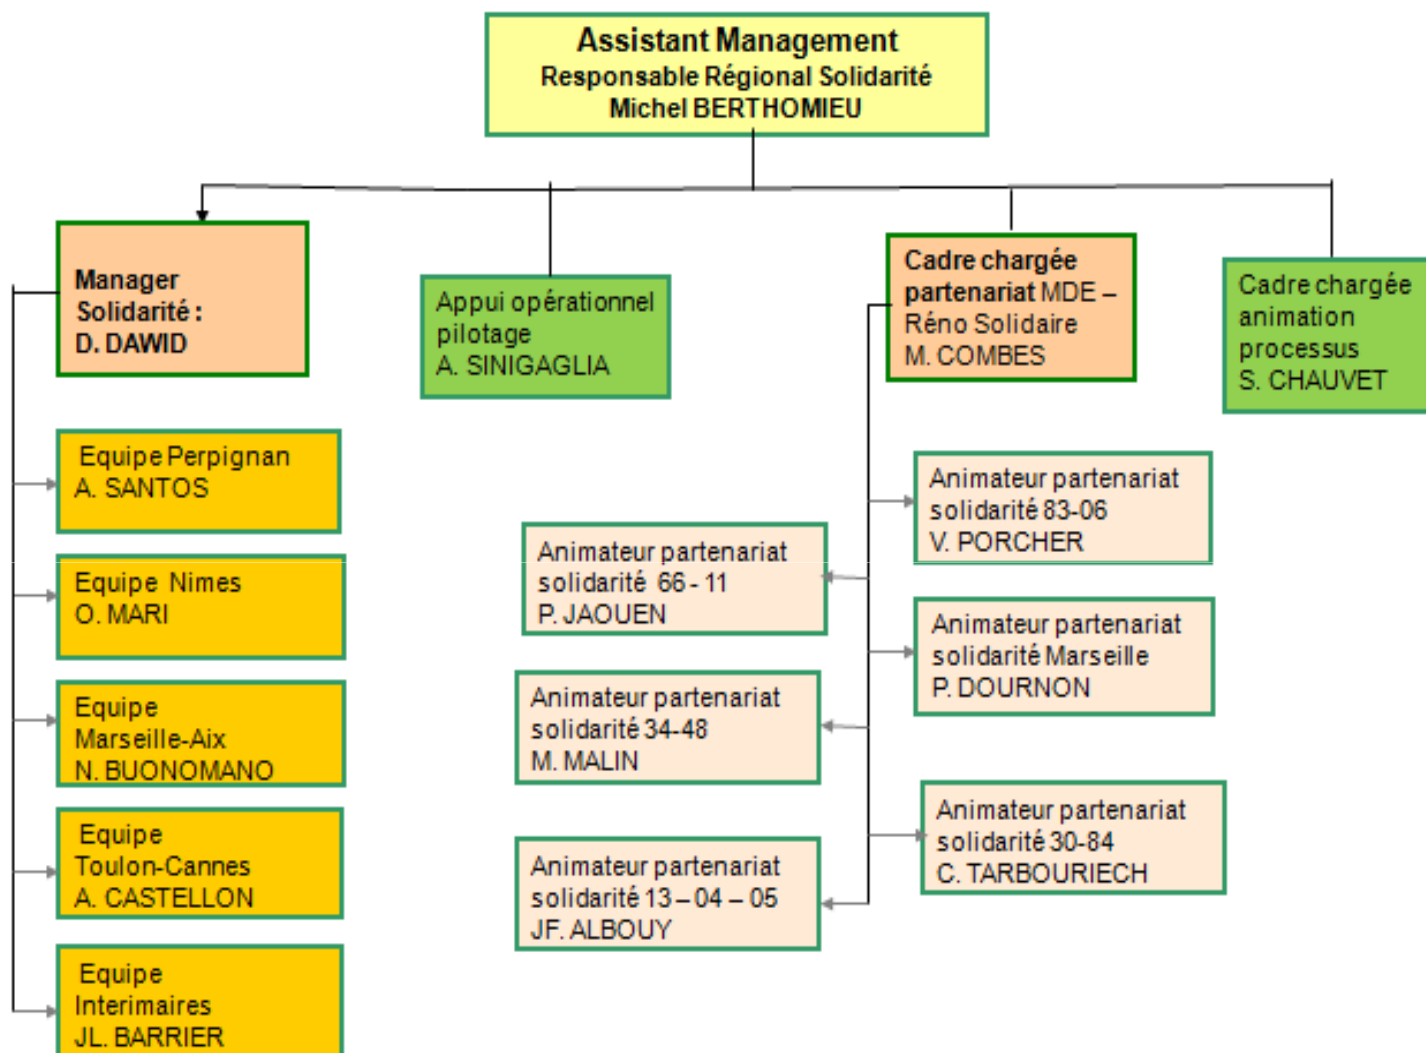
Assistant Management
Responsable Régional Solidarité
Michel BERTHOMIEU

Manager Solidarité :
D. DAWID

Appui opérationnel pilotage
A. SINIGAGLIA

Cadre chargée partenariat MDE – Réno Solidaire
M. COMBES

Cadre chargée animation processus
S. CHAUVET

Equipe Perpignan
A. SANTOS

Equipe Nimes
O. MARI

Equipe Marseille-Aix
N. BUONOMANO

Equipe Toulon-Cannes
A. CASTELLON

Equipe Interimaires
JL. BARRIER

Animateur partenariat solidarité 66 - 11
P. JAOUEN

Animateur partenariat solidarité 34-48
M. MALIN

Animateur partenariat solidarité 13 – 04 – 05
JF. ALBOUY

Animateur partenariat solidarité 83-06
V. PORCHER

Animateur partenariat solidarité Marseille
P. DOURNON

Animateur partenariat solidarité 30-84
C. TARBOURIECH